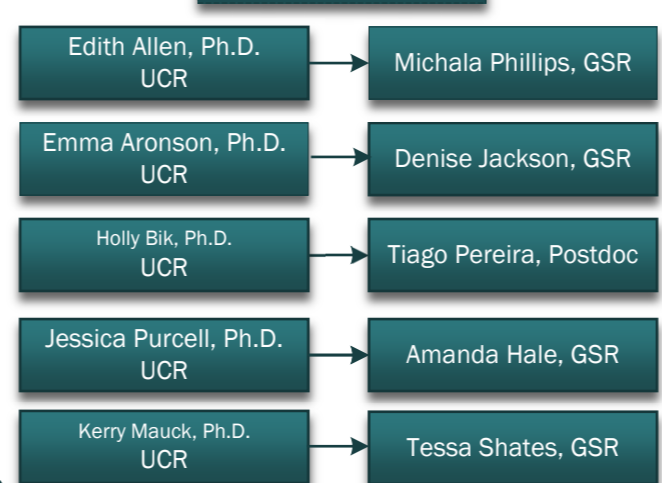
Edith Allen, Ph.D.
UCR

Michala Phillips, GSR

Emma Aronson, Ph.D.
UCR

Denise Jackson, GSR

Holly Bik, Ph.D.
UCR

Tiago Pereira, Postdoc

Jessica Purcell, Ph.D.
UCR

Amanda Hale, GSR

Kerry Mauck, Ph.D.
UCR

Tessa Shates, GSR